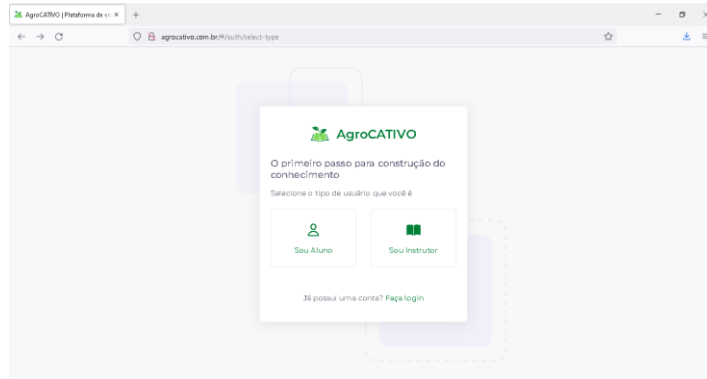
AgroCATIVO | Plataforma de e
agrocativo.com.br/#/auth/select-type

AgroCATIVO

O primeiro passo para construção do conhecimento

Selecione o tipo de usuário que você é

Sou Aluno

Sou Instrutor

Já possui uma conta? Faça login